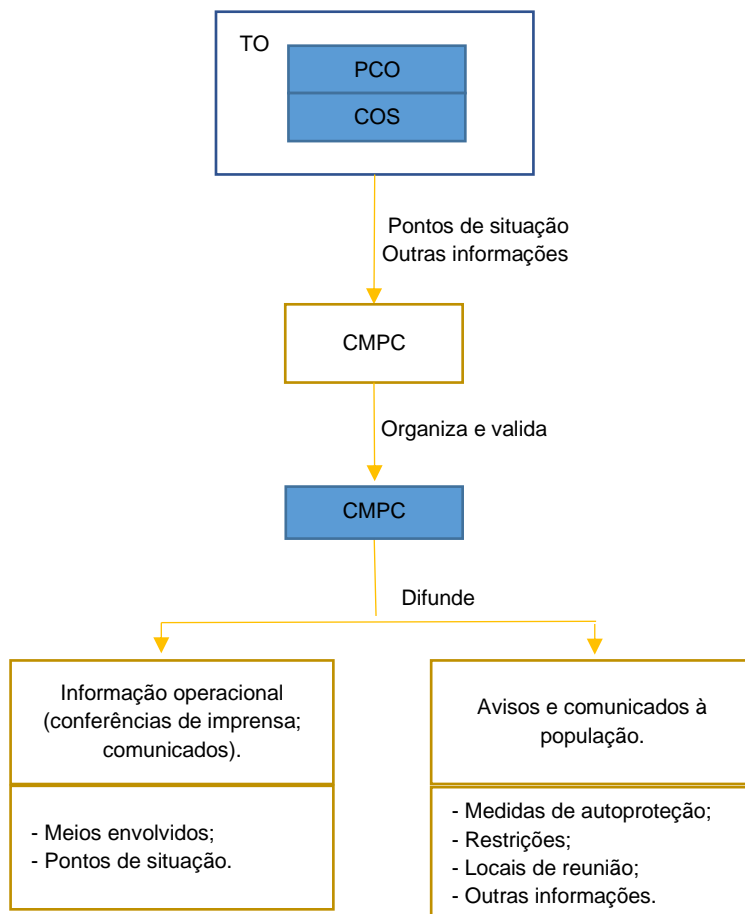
TO

PCO

COS

Pontos de situação
Outras informações

CMPC

Organiza e valida

CMPC

Difunde

Informação operacional (conferências de imprensa; comunicados).

- Meios envolvidos;
- Pontos de situação.

Avisos e comunicados à população.

- Medidas de autoproteção;
- Restrições;
- Locais de reunião;
- Outras informações.